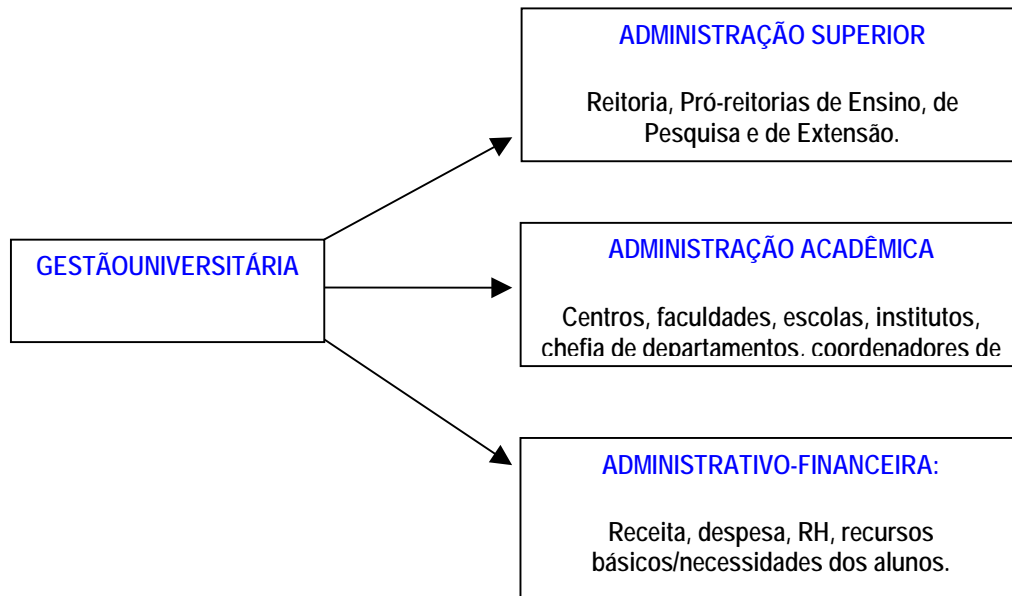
GESTÃOUNIVERSITÁRIA

ADMINISTRAÇÃO SUPERIOR

Reitoria, Pró-reitorias de Ensino, de Pesquisa e de Extensão.

ADMINISTRAÇÃO ACADÊMICA

Centros, faculdades, escolas, institutos, chefia de departamentos, coordenadores de

ADMINISTRATIVO-FINANCEIRA:

Receita, despesa, RH, recursos básicos/necessidades dos alunos.